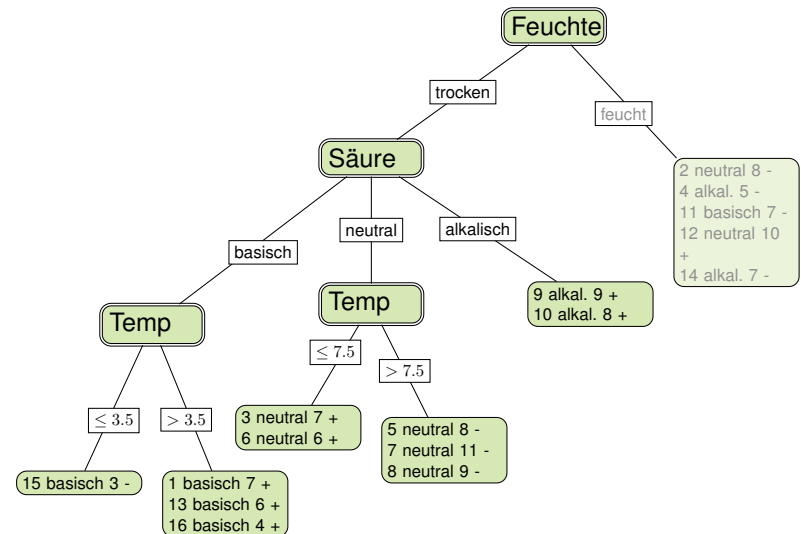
Feuchte

trocken

feucht

Säure

basisch

neutral

alkalisch

2 neutral 8 -
4 alkal. 5 -
11 basisch 7 -
12 neutral 10 +
14 alkal. 7 -

Temp

Temp

9 alkal. 9 +
10 alkal. 8 +

$\leq 7.5$

$> 7.5$

$\leq 3.5$

$> 3.5$

3 neutral 7 +
6 neutral 6 +

5 neutral 8 -
7 neutral 11 -
8 neutral 9 -

15 basisch 3 -

1 basisch 7 +
13 basisch 6 +
16 basisch 4 +